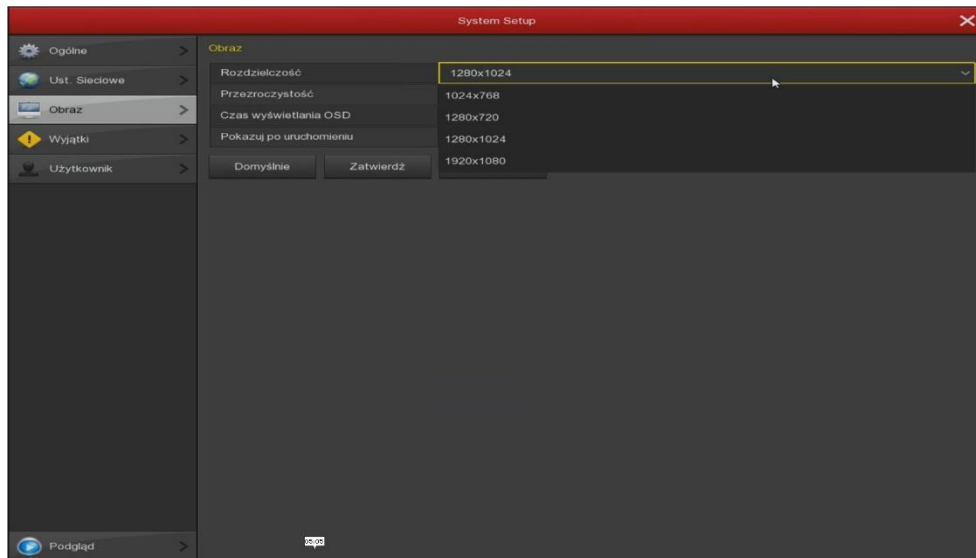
System Setup

Ogólne
Ust. Sieciowe
Obraz
Wyjątki
Użytkownik

Obraz

Rozdzielczość
Przezroczystość
Czas wyświetlania OSD
Pokazuj po uruchomieniu

1280x1024
1024x768
1280x720
1280x1024
1920x1080

Domyślnie
Zatwierdź

Podgląd

05:05